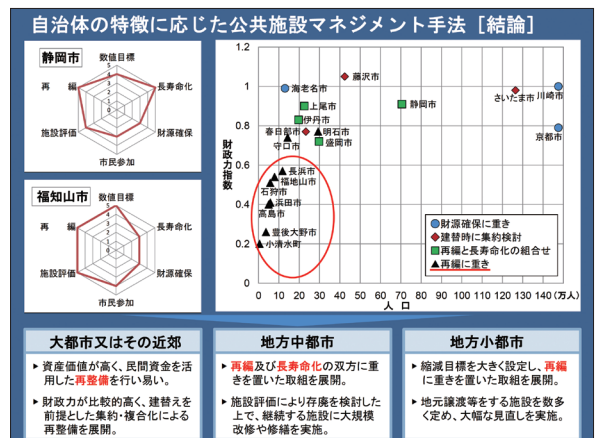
自治体の特徴に応じた公共施設マネジメント手法［結論］

静岡市

数値目標
長寿命化
財源確保
市民参加
施設評価
再　編

福知山市

数値目標
長寿命化
財源確保
市民参加
施設評価
再　編

財政力指数

1.2
1
0.8
0.6
0.4
0.2
0

0 10 20 30 40 50 60 70 80 90 100 110 120 130 140 150（万人）
人　口

海老名市
藤沢市
さいたま市
川崎市
上尾市
静岡市
伊丹市
春日部市
明石市
盛岡市
京都市
守口市
長浜市
福地山市
石狩市
浜田市
高島市
豊後大野市
小清水町

●財源確保に重き
◆建替時に集約検討
■再編と長寿命化の組合せ
▲再編に重き

大都市又はその近郊

・資産価値が高く、民間資金を活用した再整備を行い易い。

・財政力が比較的高く、建替えを前提とした集約・複合化による再整備を展開。

地方中都市

・再編及び長寿命化の双方に重きを置いた取組を展開。

・施設評価により存廃を検討した上で、継続する施設に大規模改修や修繕を実施。

地方小都市

・縮減目標を大きく設定し、再編に重きを置いた取組を展開。

・地元譲渡等する施設を数多く定め、大幅な見直しを実施。